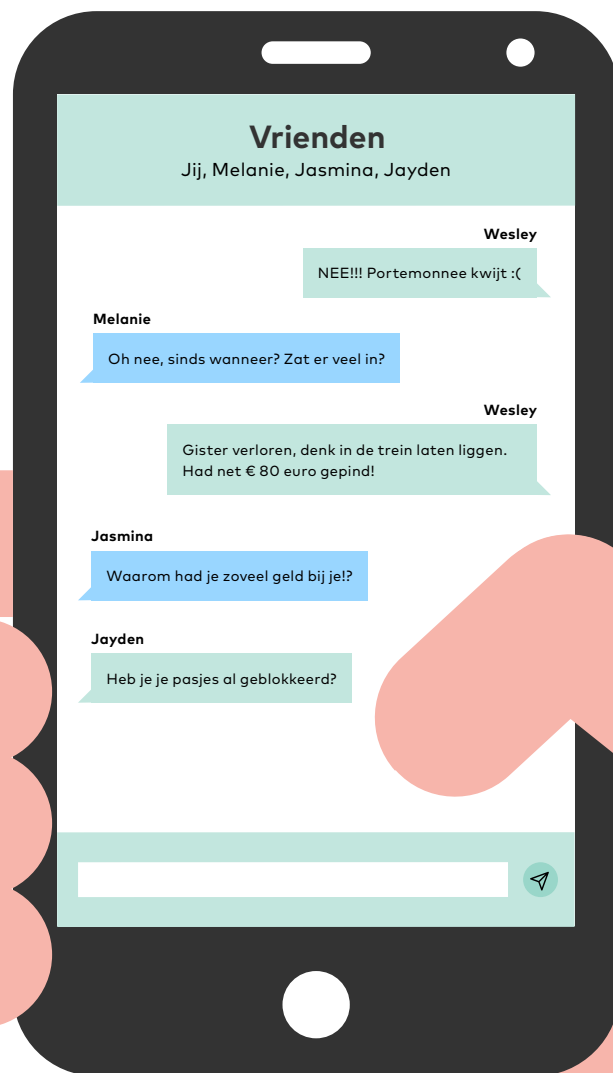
Vrienden
Jij, Melanie, Jasmina, Jayden

Wesley
NEE!!! Portemonnee kwijt :(

Melanie
Oh nee, sinds wanneer? Zat er veel in?

Wesley
Gister verloren, denk in de trein laten liggen. Had net € 80 euro gepind!

Jasmina
Waarom had je zoveel geld bij je!?

Jayden
Heb je je pasjes al geblokkeerd?